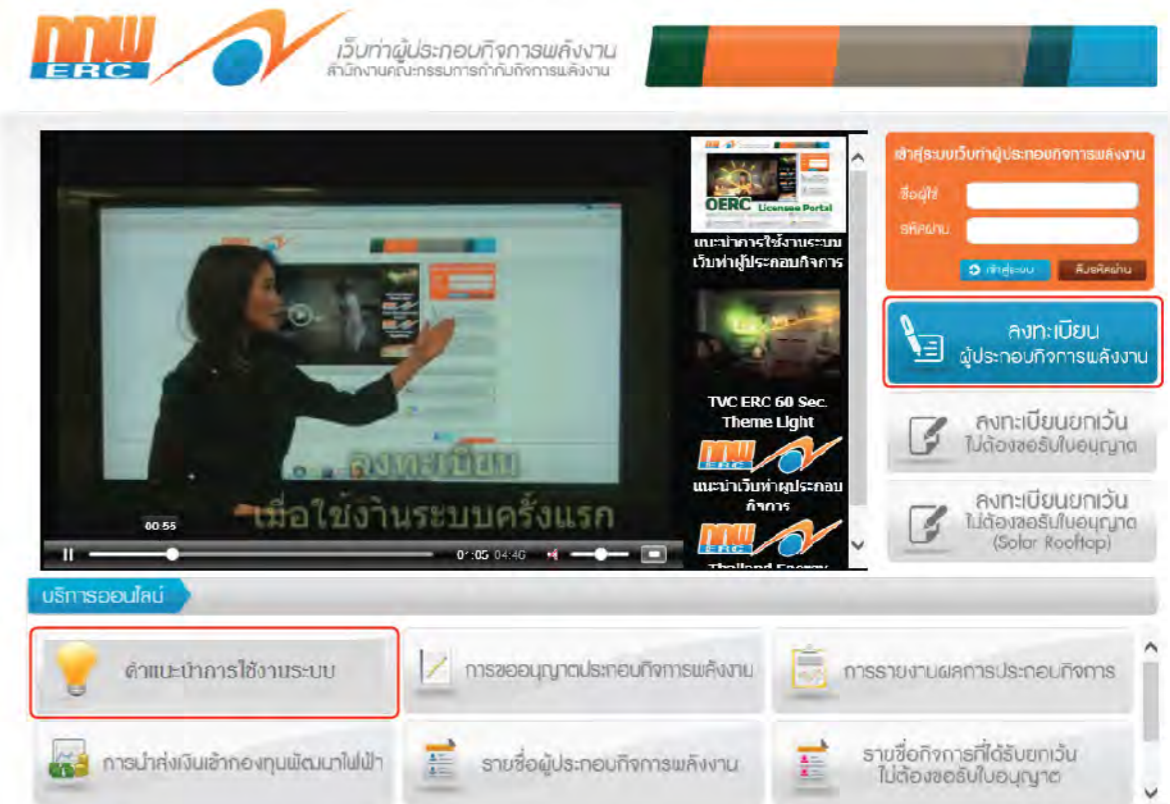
กกพ ERC

เว็บท่าผู้ประกอบกิจการพลังงาน
สำนักงานคณะกรรมการกำกับกิจการพลังงาน

OERC Licensee Portal
แนะนำการใช้งานระบบเว็บท่าผู้ประกอบกิจการ

TVC ERC 60 Sec. Theme Light

แนะนำเว็บท่าผู้ประกอบกิจการ

Thailand Energy

ลงทะเบียน
เมื่อใช้งานระบบครั้งแรก

00:55
01:05 04:46

เข้าสู่ระบบเว็บท่าผู้ประกอบกิจการพลังงาน
ชื่อผู้ใช้
รหัสผ่าน
เข้าสู่ระบบ
ลืมรหัสผ่าน

ลงทะเบียน
ผู้ประกอบกิจการพลังงาน

ลงทะเบียนยกเว้น
ไม่ต้องขอรับใบอนุญาต

ลงทะเบียนยกเว้น
ไม่ต้องขอรับใบอนุญาต
(Solar Rooftop)

บริการออนไลน์

คำแนะนำการใช้งานระบบ

การขออนุญาตประกอบกิจการพลังงาน

การรายงานผลการประกอบกิจการ

การนำส่งเงินเข้ากองทุนพัฒนาไฟฟ้า

รายชื่อผู้ประกอบกิจการพลังงาน

รายชื่อกิจการที่ได้รับยกเว้น
ไม่ต้องขอรับใบอนุญาต